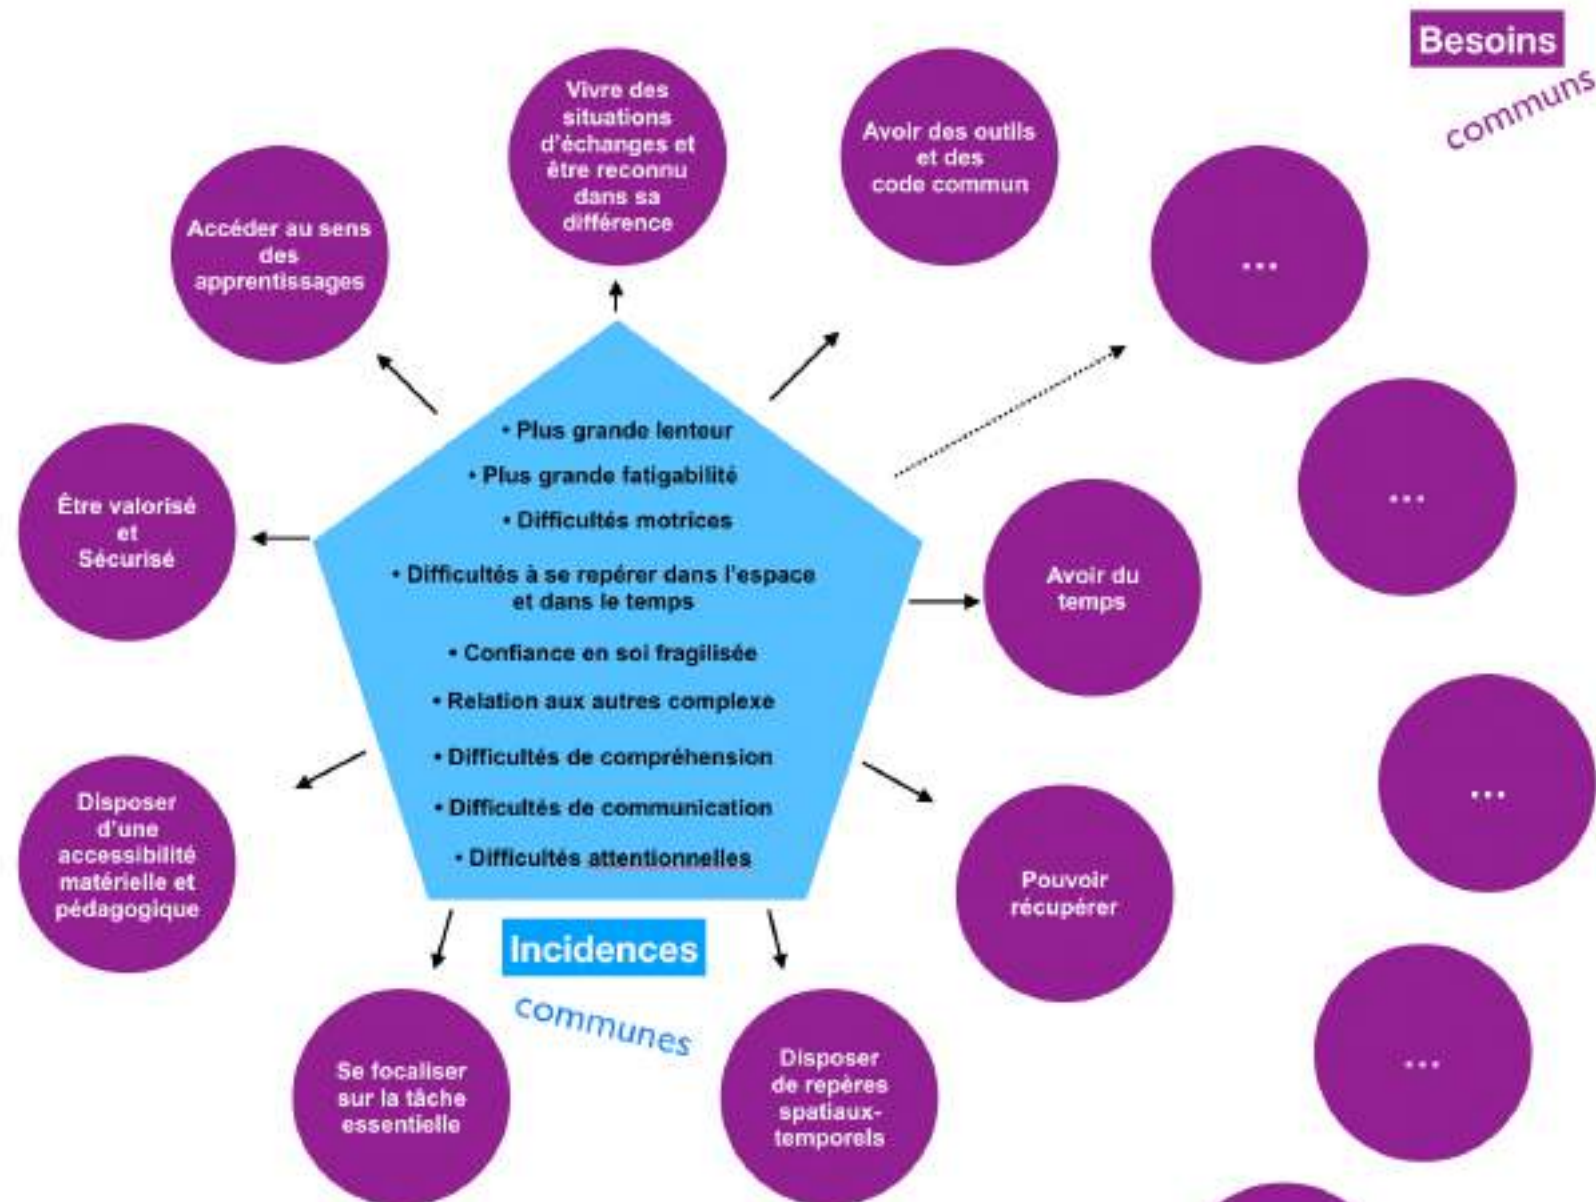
Besoins
communs

Vivre des situations d'échanges et être reconnu dans sa différence

Avoir des outils et des code commun

Accéder au sens des apprentissages

...

...

Être valorisé et Sécurisé

• Plus grande lenteur
• Plus grande fatigabilité
• Difficultés motrices
• Difficultés à se repérer dans l'espace et dans le temps
• Confiance en soi fragilisée
• Relation aux autres complexe
• Difficultés de compréhension
• Difficultés de communication
• Difficultés attentionnelles

Avoir du temps

...

Disposer d'une accessibilité matérielle et pédagogique

Pouvoir récupérer

Incidences
communes

...

Se focaliser sur la tâche essentielle

Disposer de repères spatiaux-temporels